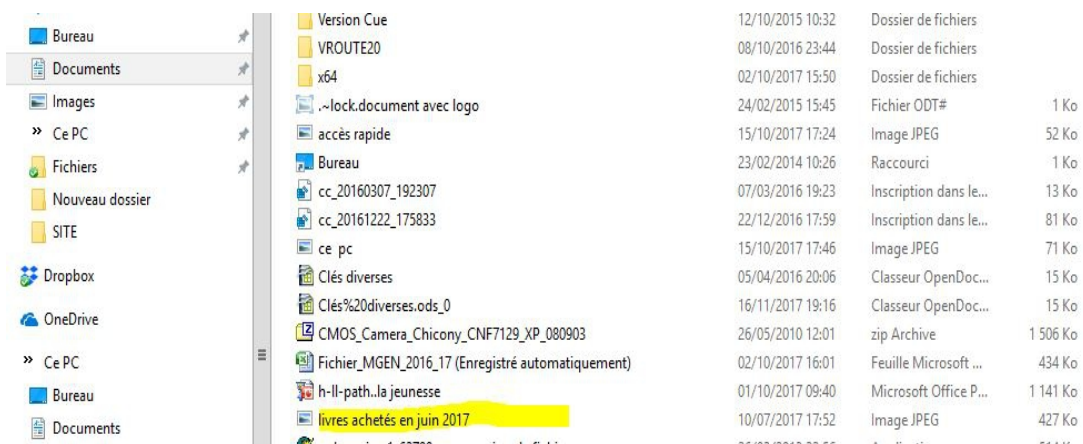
Bureau
Documents
Images
» Ce PC
Fichiers
Nouveau dossier
SITE
Dropbox
OneDrive
» Ce PC
Bureau
Documents

| | | |
|---|---|---|---|
| Version Cue | 12/10/2015 10:32 | Dossier de fichiers | |
| VROUTE20 | 08/10/2016 23:44 | Dossier de fichiers | |
| x64 | 02/10/2017 15:50 | Dossier de fichiers | |
| .~lock.document avec logo | 24/02/2015 15:45 | Fichier ODT# | 1 Ko |
| accès rapide | 15/10/2017 17:24 | Image JPEG | 52 Ko |
| Bureau | 23/02/2014 10:26 | Raccourci | 1 Ko |
| cc_20160307_192307 | 07/03/2016 19:23 | Inscription dans le... | 13 Ko |
| cc_20161222_175833 | 22/12/2016 17:59 | Inscription dans le... | 81 Ko |
| ce pc | 15/10/2017 17:46 | Image JPEG | 71 Ko |
| Clés diverses | 05/04/2016 20:06 | Classeur OpenDoc... | 15 Ko |
| Clés%20diverses.ods_0 | 16/11/2017 19:16 | Classeur OpenDoc... | 15 Ko |
| CMOS_Camera_Chicony_CNF7129_XP_080903 | 26/05/2010 12:01 | zip Archive | 1 506 Ko |
| Fichier_MGEN_2016_17 (Enregistré automatiquement) | 02/10/2017 16:01 | Feuille Microsoft ... | 434 Ko |
| h-ll-path..la jeunesse | 01/10/2017 09:40 | Microsoft Office P... | 1 141 Ko |
| livres achetés en juin 2017 | 10/07/2017 17:52 | Image JPEG | 427 Ko |
| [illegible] | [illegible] | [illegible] | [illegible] |